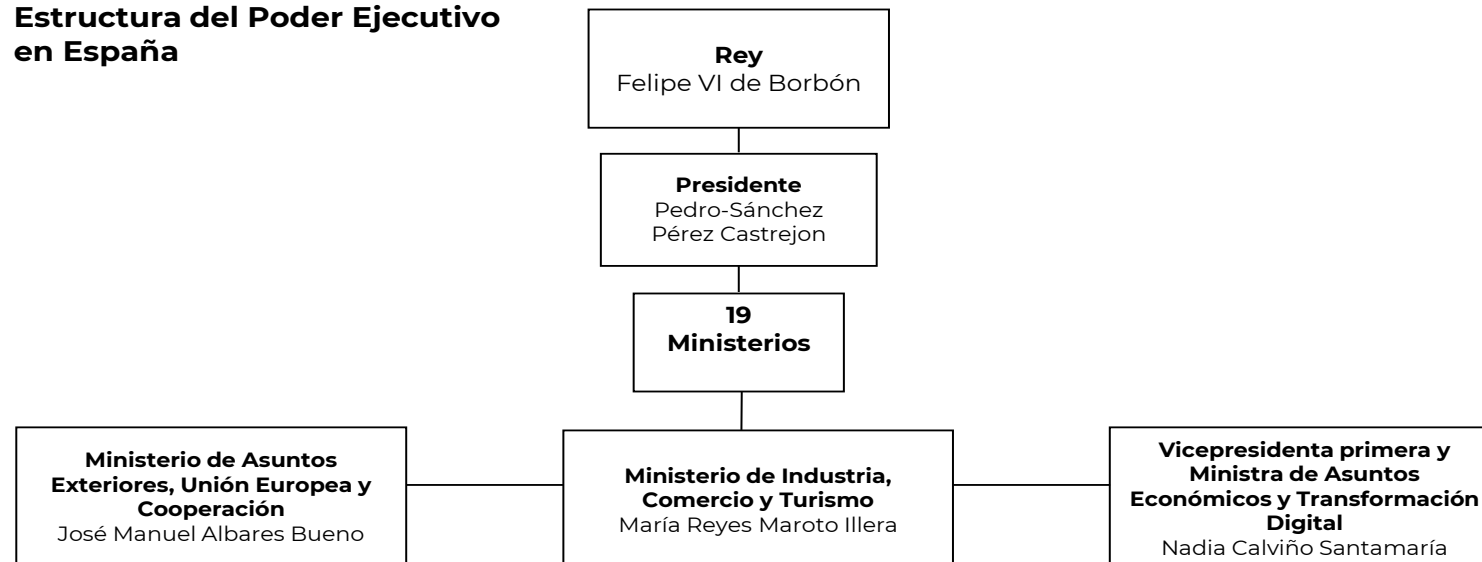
Estructura del Poder Ejecutivo en España

Rey
Felipe VI de Borbón

Presidente
Pedro-Sánchez
Pérez Castrejon

19
Ministerios

Ministerio de Asuntos Exteriores, Unión Europea y Cooperación
José Manuel Albares Bueno

Ministerio de Industria, Comercio y Turismo
María Reyes Maroto Illera

Vicepresidenta primera y Ministra de Asuntos Económicos y Transformación Digital
Nadia Calviño Santamaría